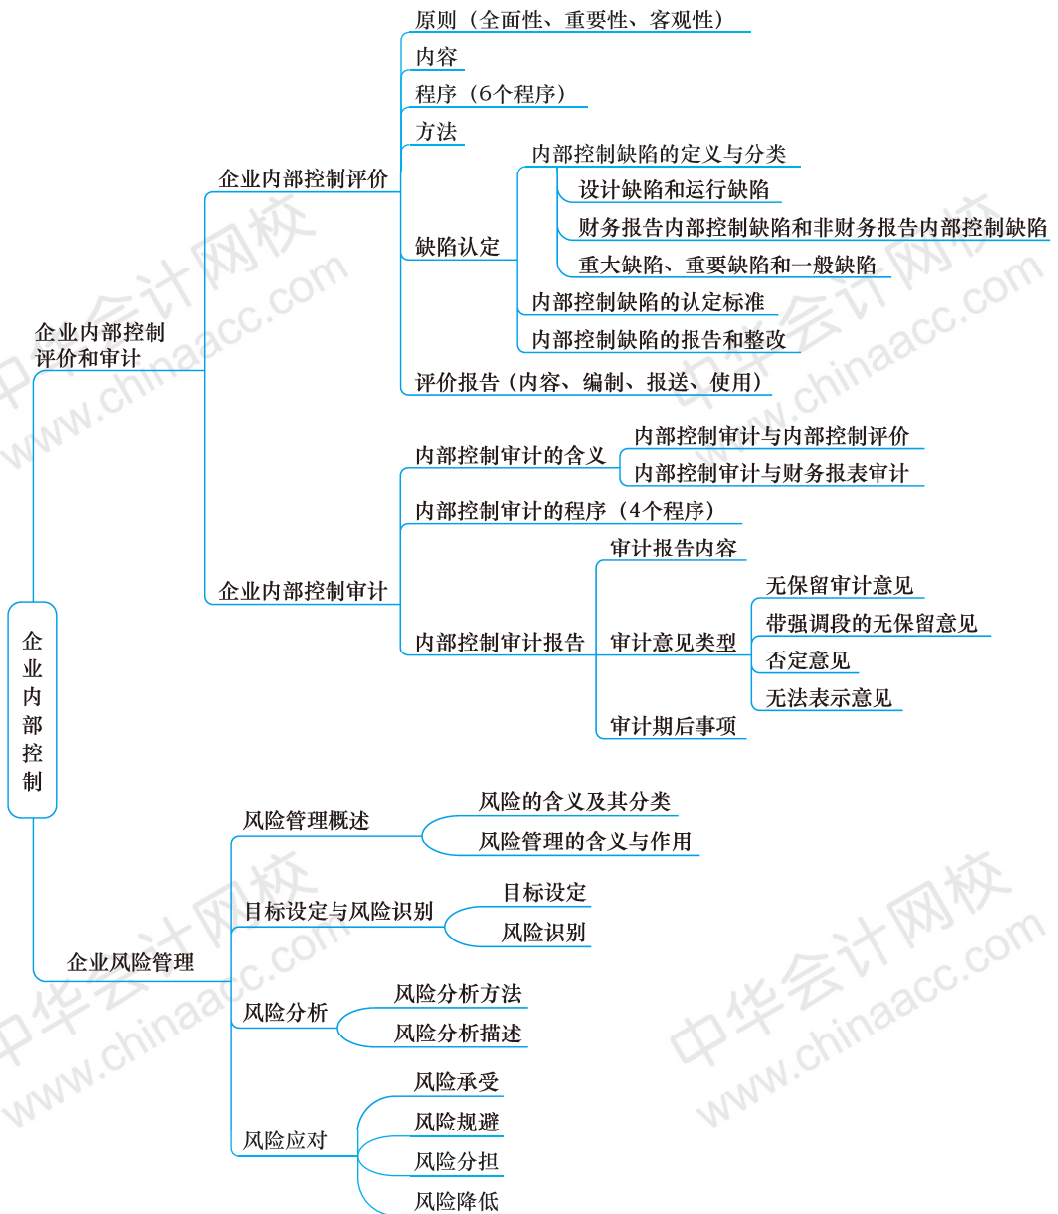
企业内部控制

企业内部控制评价和审计

企业内部控制评价

原则（全面性、重要性、客观性）

内容

程序（6个程序）

方法

缺陷认定

内部控制缺陷的定义与分类

设计缺陷和运行缺陷

财务报告内部控制缺陷和非财务报告内部控制缺陷

重大缺陷、重要缺陷和一般缺陷

内部控制缺陷的认定标准

内部控制缺陷的报告和整改

评价报告（内容、编制、报送、使用）

企业内部控制审计

内部控制审计的含义

内部控制审计与内部控制评价

内部控制审计与财务报表审计

内部控制审计的程序（4个程序）

内部控制审计报告

审计报告内容

审计意见类型

无保留审计意见

带强调段的无保留意见

否定意见

无法表示意见

审计期后事项

企业风险管理

风险管理概述

风险的含义及其分类

风险管理的含义与作用

目标设定与风险识别

目标设定

风险识别

风险分析

风险分析方法

风险分析描述

风险应对

风险承受

风险规避

风险分担

风险降低

中华会计网校 www.chinaacc.com
中华会计网校 www.chinaacc.com
中华会计网校 www.chinaacc.com
中华会计网校 www.chinaacc.com